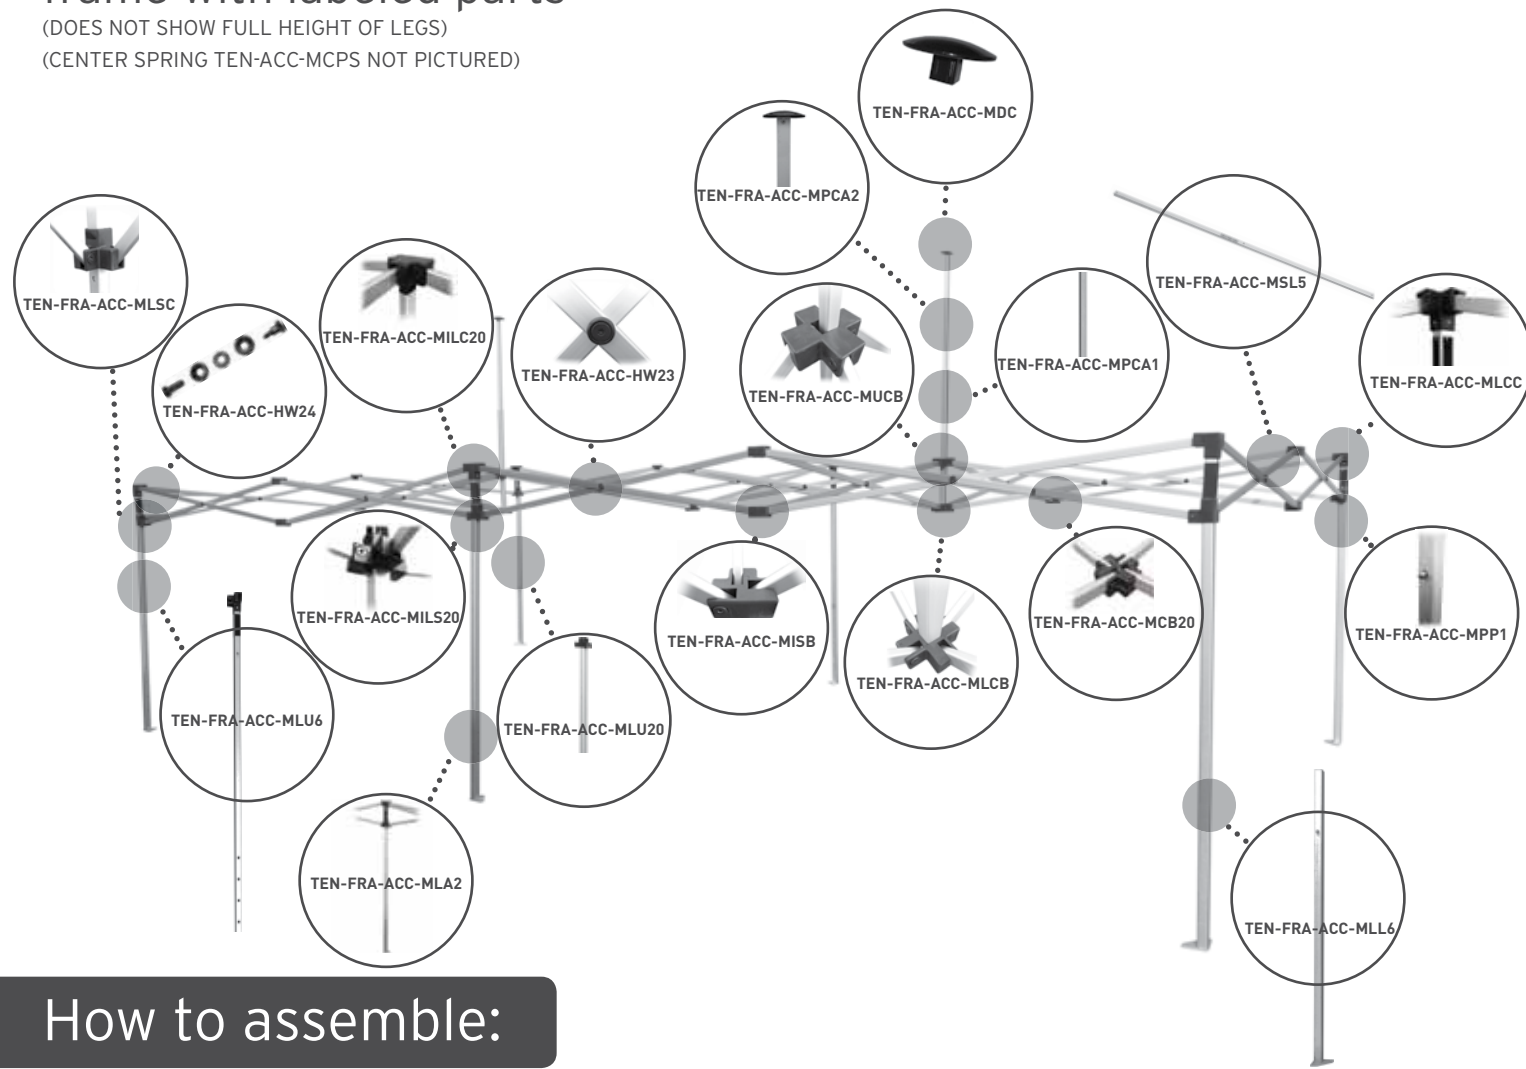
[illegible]
(DOES NOT SHOW FULL HEIGHT OF LEGS)
(CENTER SPRING TEN-ACC-MCPS NOT PICTURED)

TEN-FRA-ACC-MDC
TEN-FRA-ACC-MPCA2
TEN-FRA-ACC-MLSC
TEN-FRA-ACC-MILC20
TEN-FRA-ACC-HW24
TEN-FRA-ACC-HW23
TEN-FRA-ACC-MUCB
TEN-FRA-ACC-MPCA1
TEN-FRA-ACC-MSL5
TEN-FRA-ACC-MLCC
TEN-FRA-ACC-MILS20
TEN-FRA-ACC-MISB
TEN-FRA-ACC-MLCB
TEN-FRA-ACC-MCB20
TEN-FRA-ACC-MPP1
TEN-FRA-ACC-MLU6
TEN-FRA-ACC-MLU20
TEN-FRA-ACC-MLA2
TEN-FRA-ACC-MLL6

How to assemble: